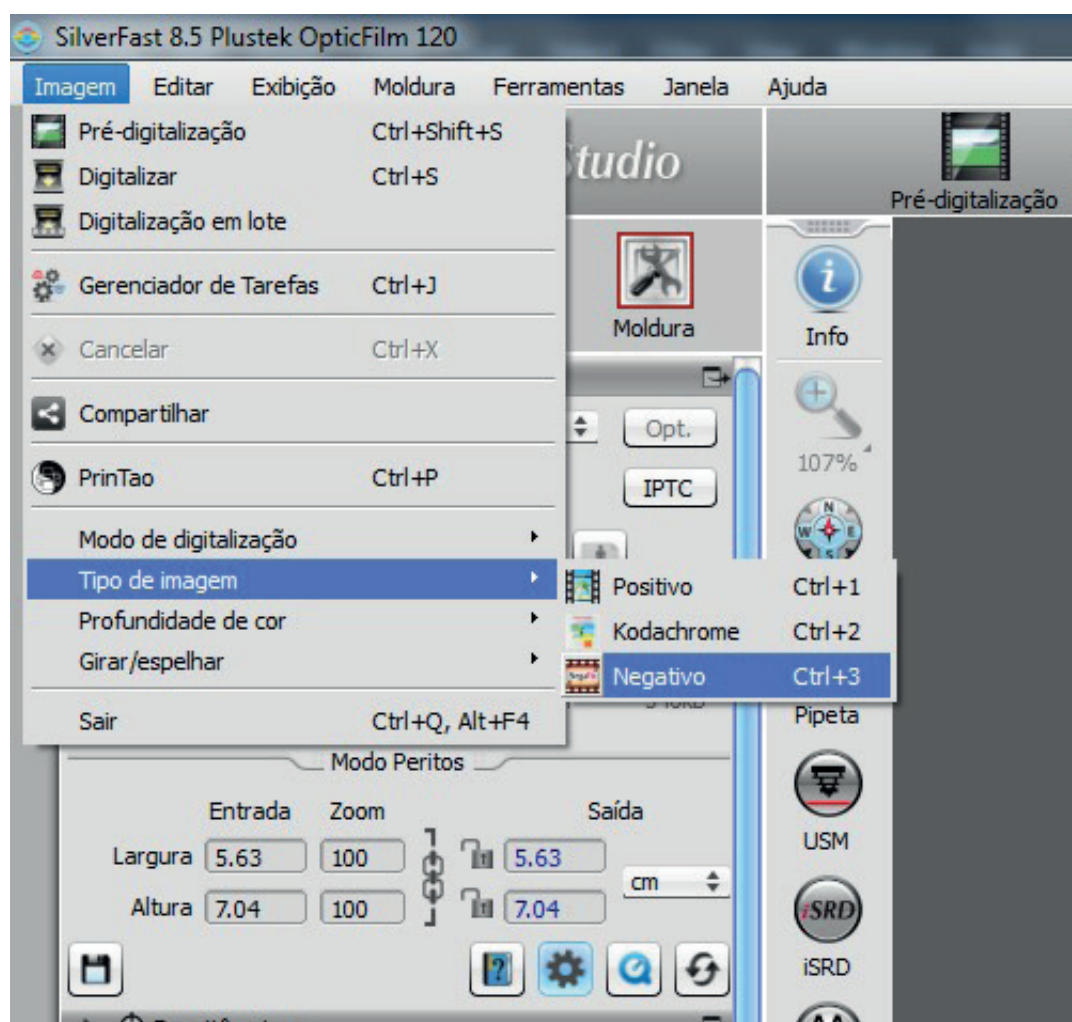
SilverFast 8.5 Plustek OpticFilm 120

Imagem Editar Exibição Moldura Ferramentas Janela Ajuda

Pré-digitalização Ctrl+Shift+S
Digitalizar Ctrl+S
Digitalização em lote

Gerenciador de Tarefas Ctrl+J

Cancelar Ctrl+X

Compartilhar

PrinTao Ctrl+P

Modo de digitalização
Tipo de imagem
Profundidade de cor
Girar/espelhar

Sair Ctrl+Q, Alt+F4

Positivo Ctrl+1
Kodachrome Ctrl+2
Negativo Ctrl+3

Studio

Pré-digitalização

Moldura

Info

Opt.

IPTC

107%

Pipeta

USM

iSRD

Modo Peritos

Entrada Zoom Saída

Largura 5.63 100 5.63

Altura 7.04 100 7.04

cm